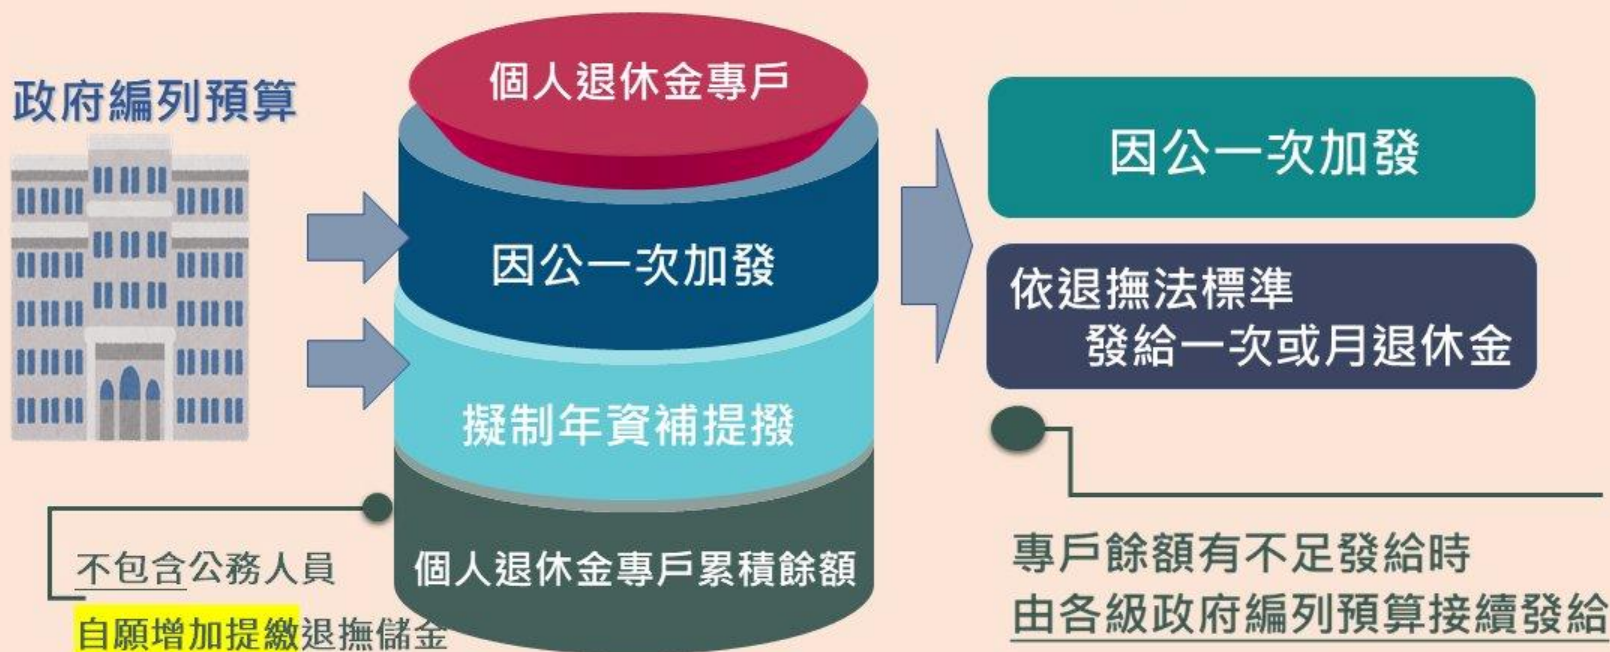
政府編列預算

個人退休金專戶

因公一次加發

擬制年資補提撥

個人退休金專戶累積餘額

不包含公務人員
自願增加提繳退撫儲金

因公一次加發

依退撫法標準
發給一次或月退休金

專戶餘額有不足發給時
由各級政府編列預算接續發給